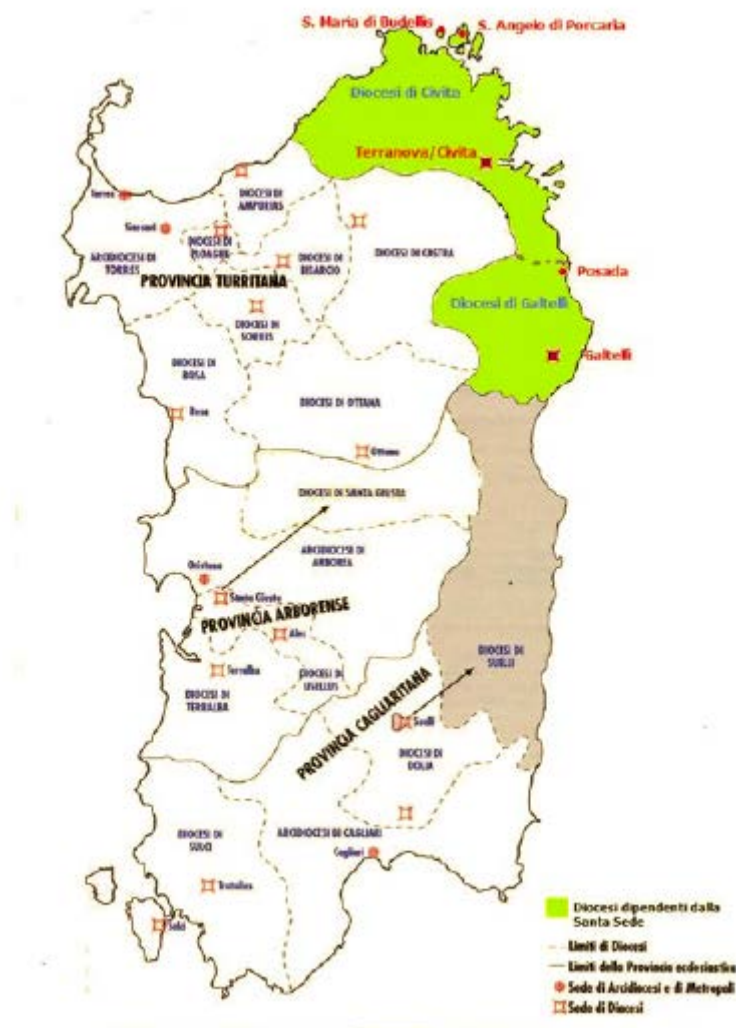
S. Maria di Budello
S. Angelo di Porcaria
Diocesi di Civita
Terranova/Civita
Torres
Sorso
DIOCESI DI AMPURIAS
DIOCESI DI PLOAGHE
ARCIDIOCESI DI TORRES
PROVINCIA TURRITANA
DIOCESI DI BISARCIO
DIOCESI DI CASTRA
Posada
Diocesi di Galtelli
Galtelli
DIOCESI DI SORRES
DIOCESI DI BOSA
Bosa
DIOCESI DI OTTANA
Ottana
DIOCESI DI SANTA GIUSTA
ARCIDIOCESI DI ARBOREA
Oristano
Santa Giusta
PROVINCIA ARBORENSE
Ales
Terralba
DIOCESI DI USELLUS
DIOCESI DI TERRALBA
DIOCESI DI SUELLI
PROVINCIA CAGLIARITANA
Suelli
DIOCESI DI DOLIA
DIOCESI DI SULCI
ARCIDIOCESI DI CAGLIARI
Cagliari
Tratalias
Sulci
Diocesi dipendenti dalla Santa Sede
Limiti di Diocesi
Limiti della Provincia ecclesiastica
Sede di Arcidiocesi e di Metropoli
Sede di Diocesi